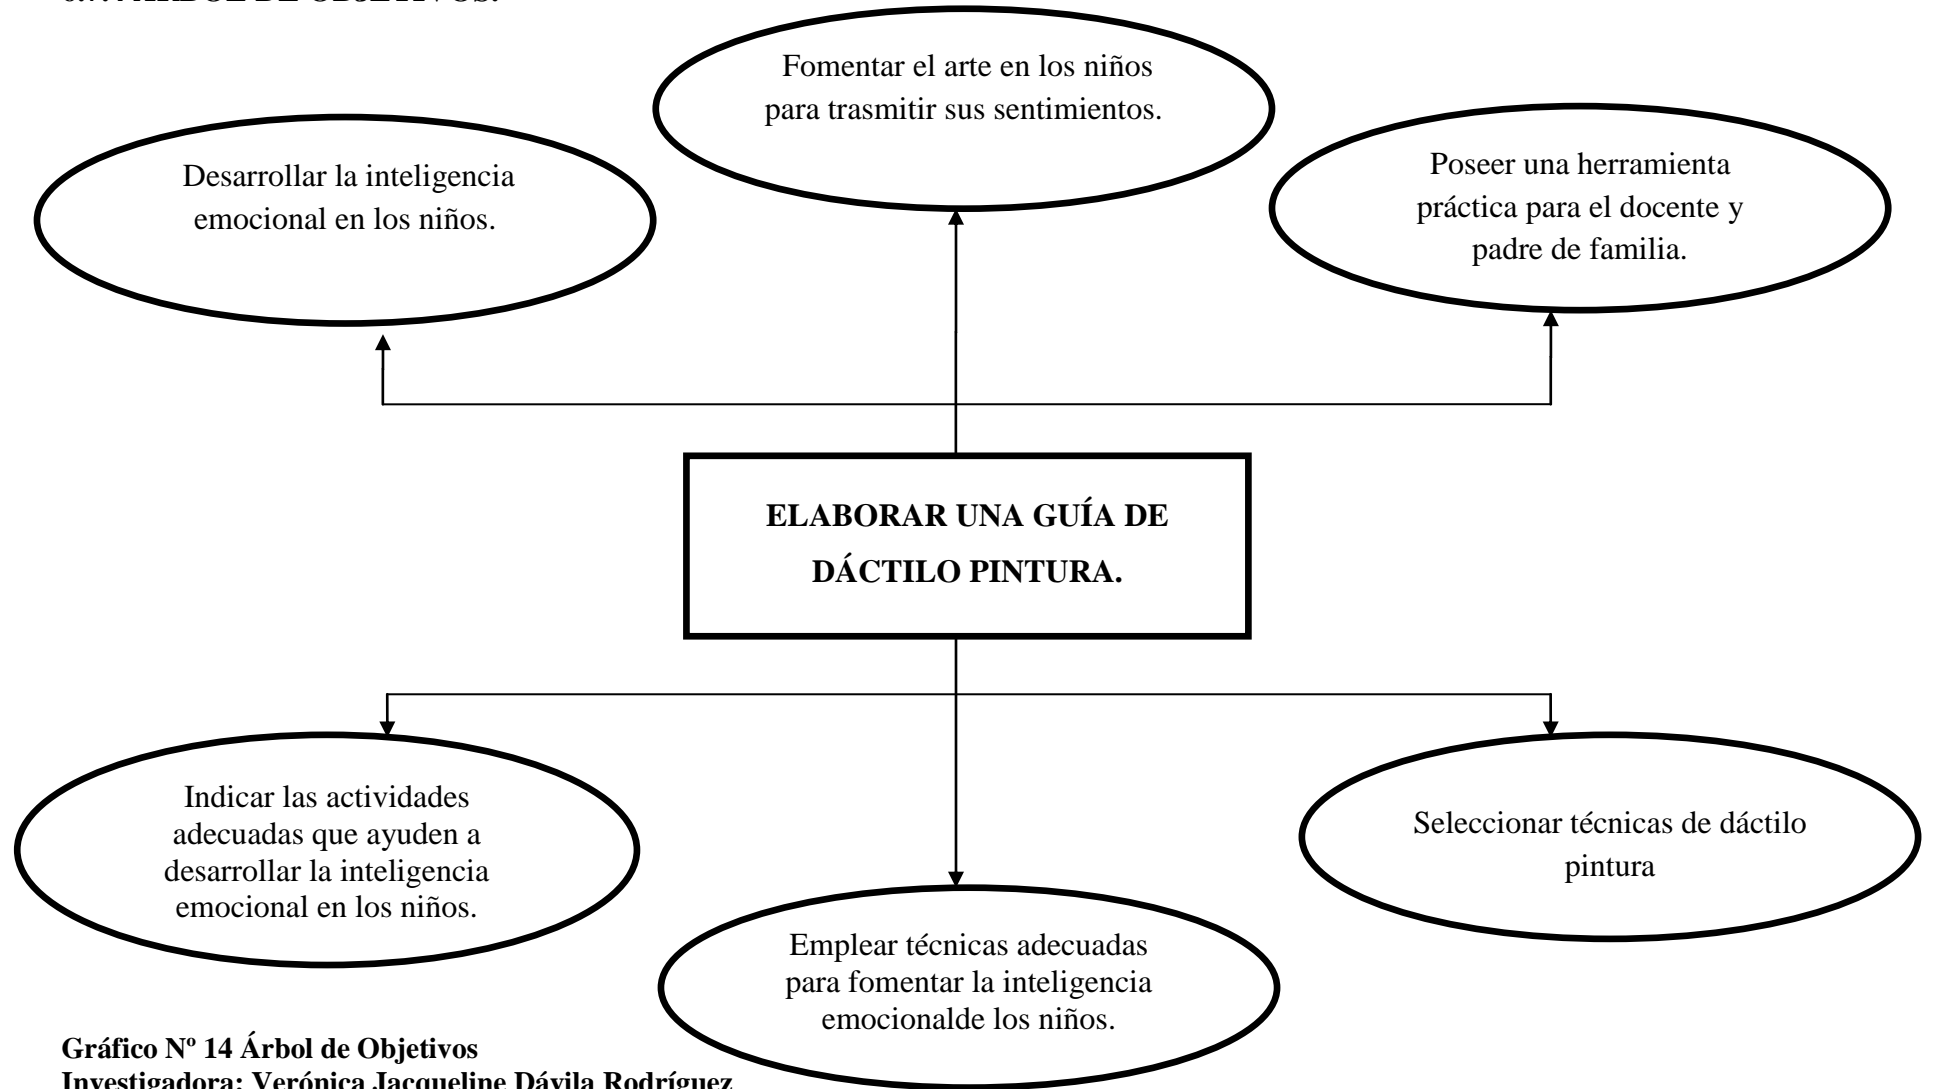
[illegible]

Fomentar el arte en los niños para trasmitir sus sentimientos.

Desarrollar la inteligencia emocional en los niños.

Poseer una herramienta práctica para el docente y padre de familia.

ELABORAR UNA GUÍA DE DÁCTILO PINTURA.

Indicar las actividades adecuadas que ayuden a desarrollar la inteligencia emocional en los niños.

Seleccionar técnicas de dáctilo pintura

Emplear técnicas adecuadas para fomentar la inteligencia emocionalde los niños.

Gráfico Nº 14 Árbol de Objetivos
Investigadora: Verónica Jacqueline Dávila Rodríguez